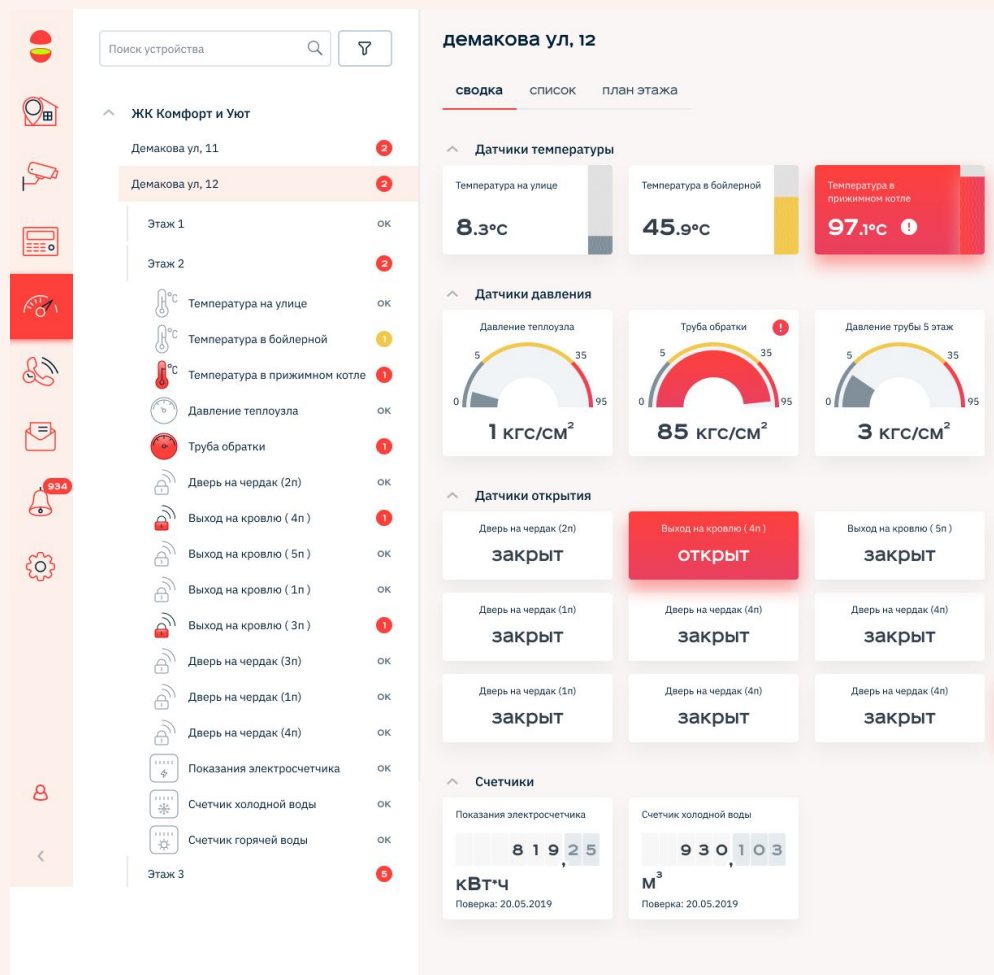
934

Поиск устройства

ЖК Комфорт и Уют

Демакова ул, 11 2

Демакова ул, 12 2

Этаж 1 OK

Этаж 2 2

Температура на улице OK

Температура в бойлерной 1

Температура в прижимном котле 1

Давление теплоузла OK

Труба обратки 1

Дверь на чердак (2п) OK

Выход на кровлю ( 4п ) 1

Выход на кровлю ( 5п ) OK

Выход на кровлю ( 1п ) OK

Выход на кровлю ( 3п ) 1

Дверь на чердак (3п) OK

Дверь на чердак (1п) OK

Дверь на чердак (4п) OK

Показания электросчетчика OK

Счетчик холодной воды OK

Счетчик горячей воды OK

Этаж 3 5

демакова ул, 12

сводка список план этажа

Датчики температуры

Температура на улице
8.3°C

Температура в бойлерной
45.9°C

Температура в прижимном котле
97.1°C !

Датчики давления

Давление теплоузла
5 35 0 95
1 кгс/см²

Труба обратки !
5 35 0 95
85 кгс/см²

Давление трубы 5 этаж
5 35 0 95
3 кгс/см²

Датчики открытия

Дверь на чердак (2п)
закрыт

Выход на кровлю ( 4п )
открыт

Выход на кровлю ( 5п )
закрыт

Дверь на чердак (1п)
закрыт

Дверь на чердак (4п)
закрыт

Дверь на чердак (4п)
закрыт

Дверь на чердак (1п)
закрыт

Дверь на чердак (4п)
закрыт

Дверь на чердак (4п)
закрыт

Счетчики

Показания электросчетчика
819,25
кВт*ч
Поверка: 20.05.2019

Счетчик холодной воды
930,103
м³
Поверка: 20.05.2019